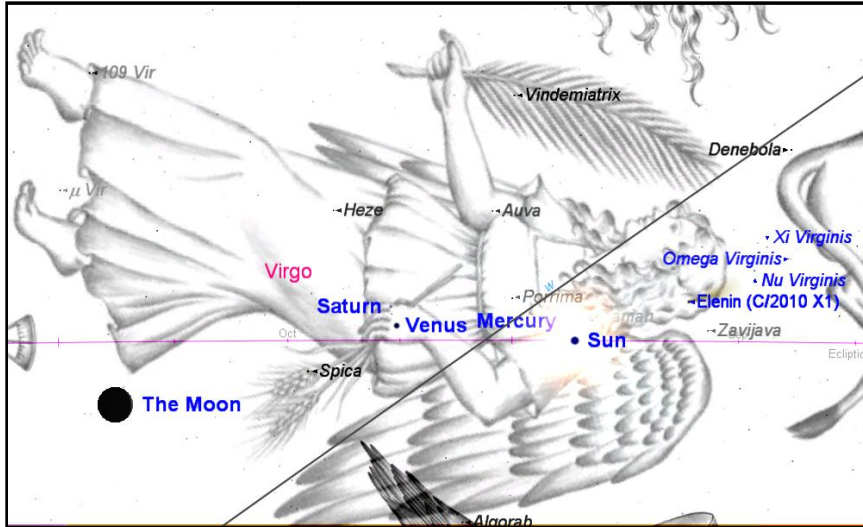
109 Vir

Vindemiatrix

Denebola

μ Vir

Heze

Auva

Xi Virginis

Omega Virginis

Nu Virginis

Virgo

Porrima

Elenin (C/2010 X1)

Saturn

Venus

Mercury

Zavijava

Oct

Sun

Ecliptic

Spica

The Moon

Algorab